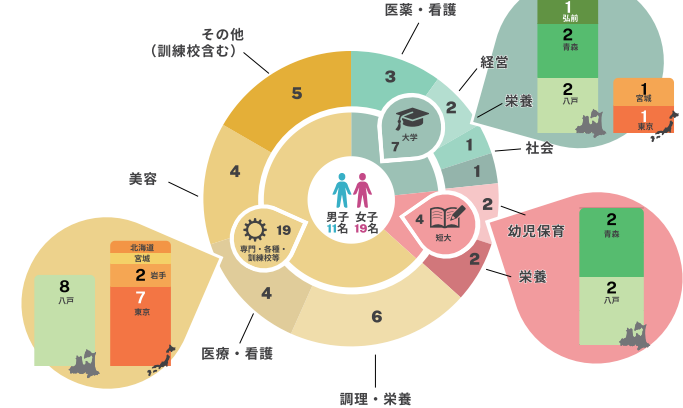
その他
（訓練校含む）

5

医薬・看護

3

経営

2

栄養

1

社会

1

2

幼児保育

2

栄養

6

調理・栄養

4

医療・看護

4

美容

大学
7

男子
11名
女子
19名

4
短大

19
専門・各種・訓練校等

1
弘前
2
青森
2
八戸

1
宮城
1
東京

2
青森
2
八戸

8
八戸

北海道
宮城
2
岩手
7
東京